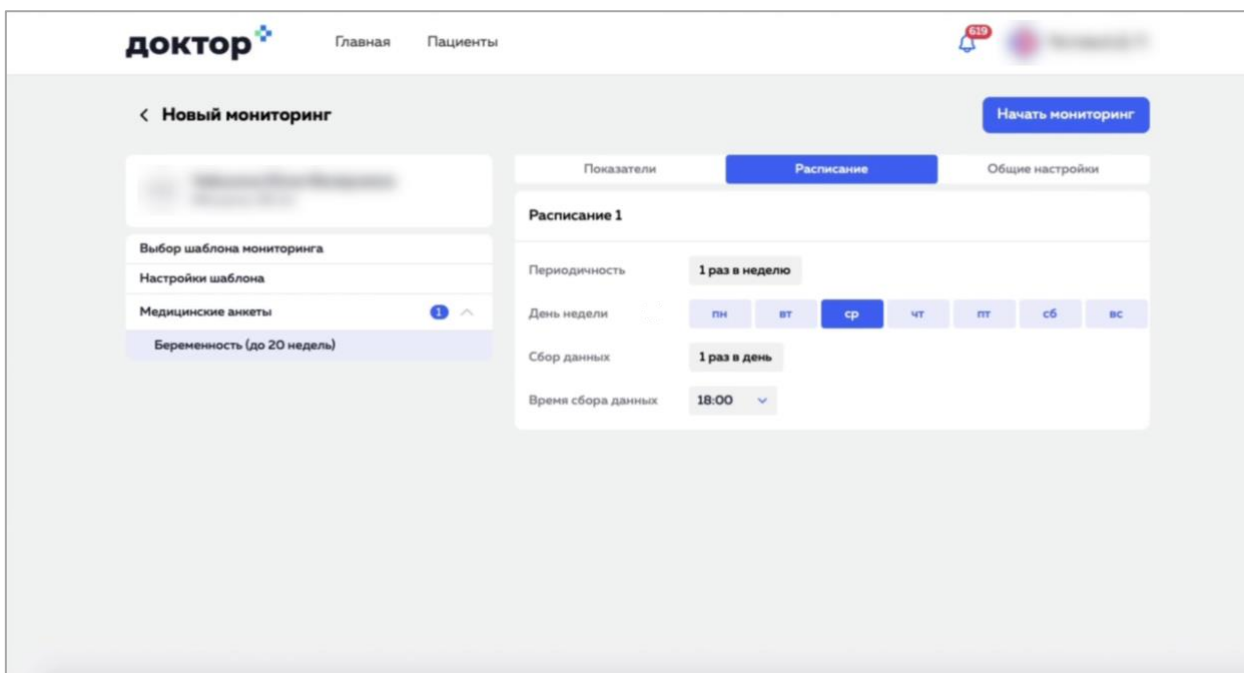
доктор Главная Пациенты

619 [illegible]

< Новый мониторинг

Начать мониторинг

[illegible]

Выбор шаблона мониторинга
Настройки шаблона
Медицинские анкеты 1
Беременность (до 20 недель)

Показатели | Расписание | Общие настройки

Расписание 1

Периодичность 1 раз в неделю
День недели пн вт ср чт пт сб вс
Сбор данных 1 раз в день
Время сбора данных 18:00